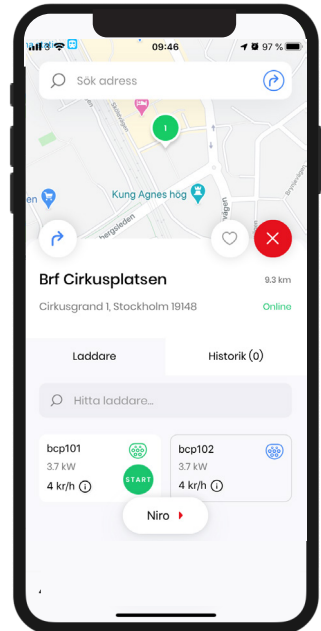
09:46
97 %

Sök adress

1

Kung Agnes hög

Brf Cirkusplatsen
9.3 km

Cirkusgrand 1, Stockholm 19148
Online

Laddare
Historik (0)

Hitta laddare...

bcp101
3.7 kW
4 kr/h
START

bcp102
3.7 kW
4 kr/h

Niro